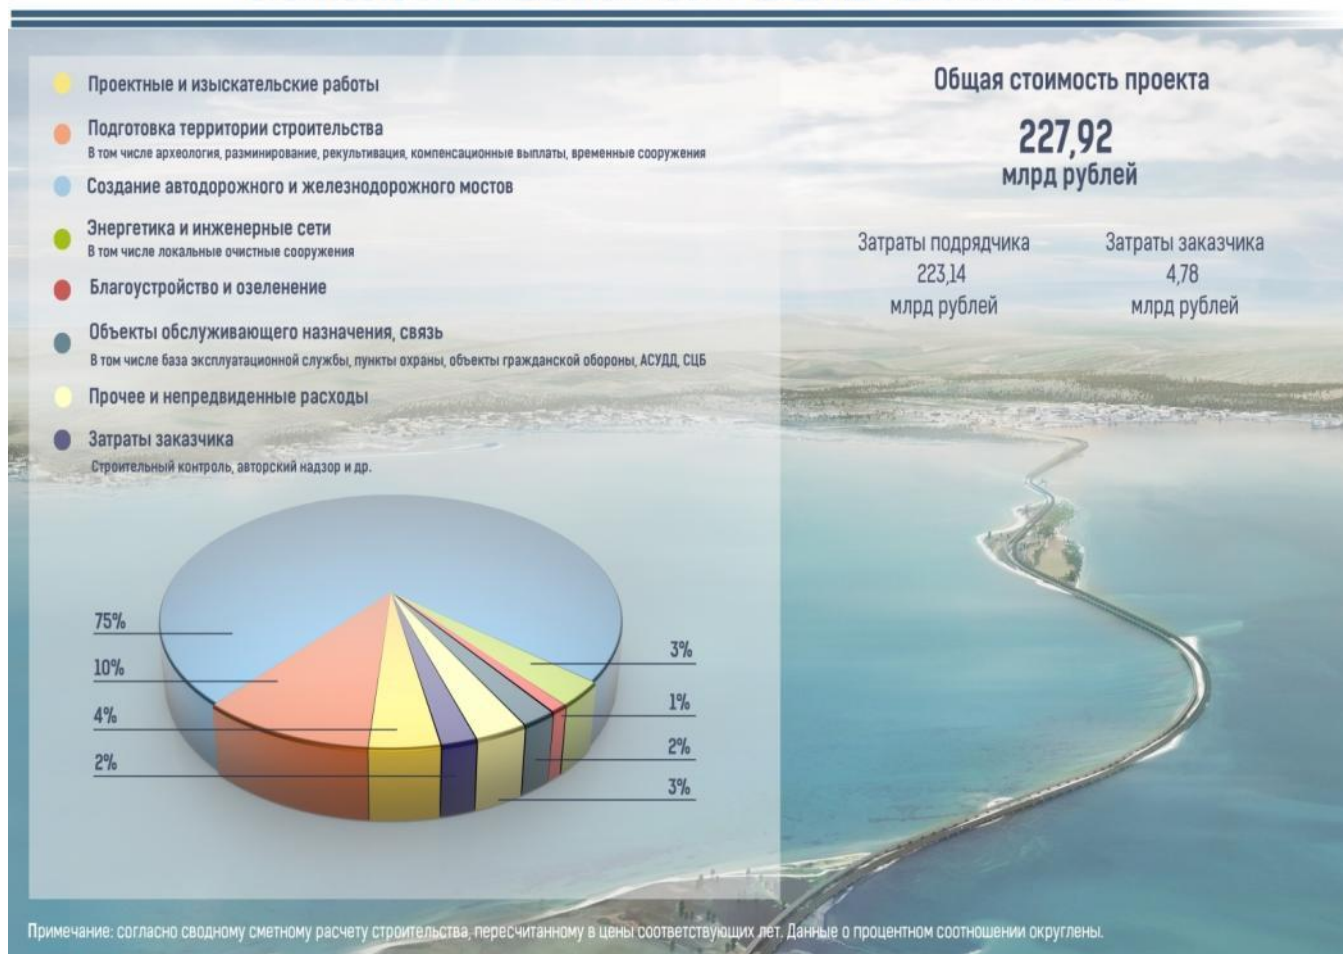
Проектные и изыскательские работы

Подготовка территории строительства
В том числе археология, разминирование, рекультивация, компенсационные выплаты, временные сооружения

Создание автодорожного и железнодорожного мостов

Энергетика и инженерные сети
В том числе локальные очистные сооружения

Благоустройство и озеленение

Объекты обслуживающего назначения, связь
В том числе база эксплуатационной службы, пункты охраны, объекты гражданской обороны, АСУДД, СЦБ

Прочее и непредвиденные расходы

Затраты заказчика
Строительный контроль, авторский надзор и др.

Общая стоимость проекта
227,92
млрд рублей

Затраты подрядчика
223,14
млрд рублей

Затраты заказчика
4,78
млрд рублей

75%
10%
4%
2%
3%
1%
2%
3%

Примечание: согласно сводному сметному расчету строительства, пересчитанному в цены соответствующих лет. Данные о процентном соотношении округлены.